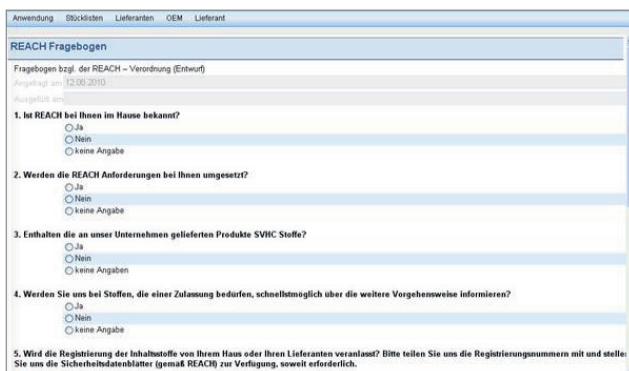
Anwendung Stücklisten Lieferanten OEM Lieferant

REACH Fragebogen

Fragebogen bzgl. der REACH – Verordnung (Entwurf)

Angefragt am 12.08.2010

Ausgefüllt am

1. Ist REACH bei Ihnen im Hause bekannt?
Ja
Nein
keine Angabe

2. Werden die REACH Anforderungen bei Ihnen umgesetzt?
Ja
Nein
keine Angabe

3. Enthalten die an unser Unternehmen gelieferten Produkte SVHC Stoffe?
Ja
Nein
keine Angaben

4. Werden Sie uns bei Stoffen, die einer Zulassung bedürfen, schnellstmöglich über die weitere Vorgehensweise informieren?
Ja
Nein
keine Angabe

5. Wird die Registrierung der Inhaltsstoffe von Ihrem Haus oder Ihren Lieferanten veranlasst? Bitte teilen Sie uns die Registrierungsnummern mit und stellen Sie uns die Sicherheitsdatenblätter (gemäß REACH) zur Verfügung, soweit erforderlich.